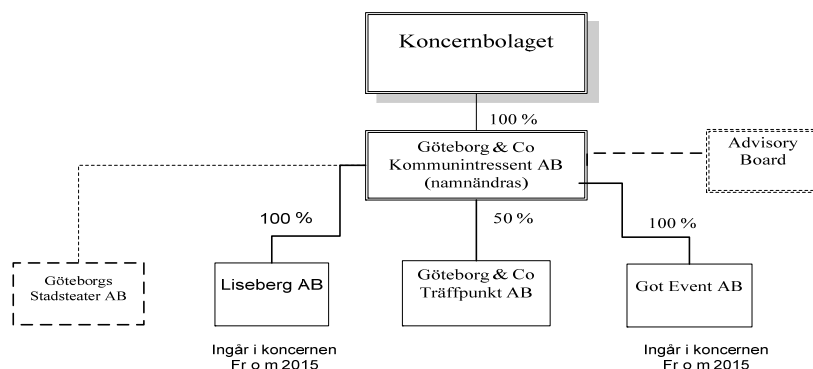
Koncernbolaget

100 %

Göteborg & Co Kommunintressent AB (namnändras)

Advisory Board

100 %

50 %

100 %

Göteborgs Stadsteater AB

Liseberg AB

Göteborg & Co Träffpunkt AB

Got Event AB

Ingår i koncernen Fr o m 2015

Ingår i koncernen Fr o m 2015